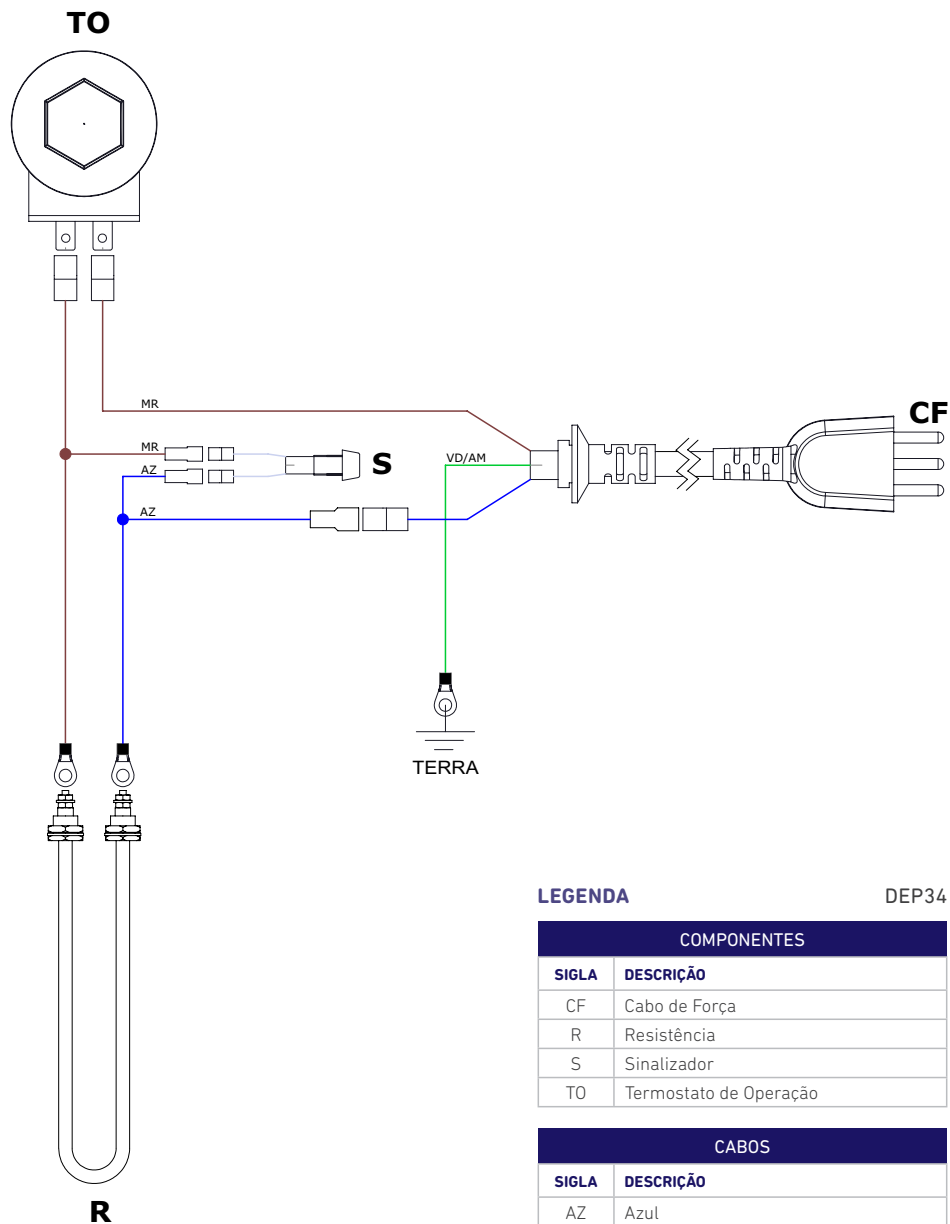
TO

MR

MR

AZ

S

VD/AM

AZ

CF

TERRA

R

LEGENDA

DEP34

| COMPONENTES | |
|---|---|
| SIGLA | DESCRIÇÃO |
| CF | Cabo de Força |
| R | Resistência |
| S | Sinalizador |
| TO | Termostato de Operação |

| CABOS | |
|---|---|
| SIGLA | DESCRIÇÃO |
| AZ | Azul |